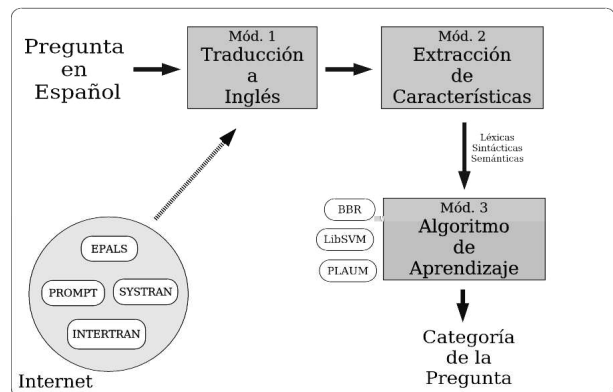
Pregunta en Español

Mód. 1
Traducción a Inglés

Mód. 2
Extracción de Características

Léxicas
Sintácticas
Semánticas

BBR
LibSVM
PLAUM

Mód. 3
Algoritmo de Aprendizaje

EPALS
PROMPT
SYSTRAN
INTERTRAN

Internet

Categoría de la Pregunta